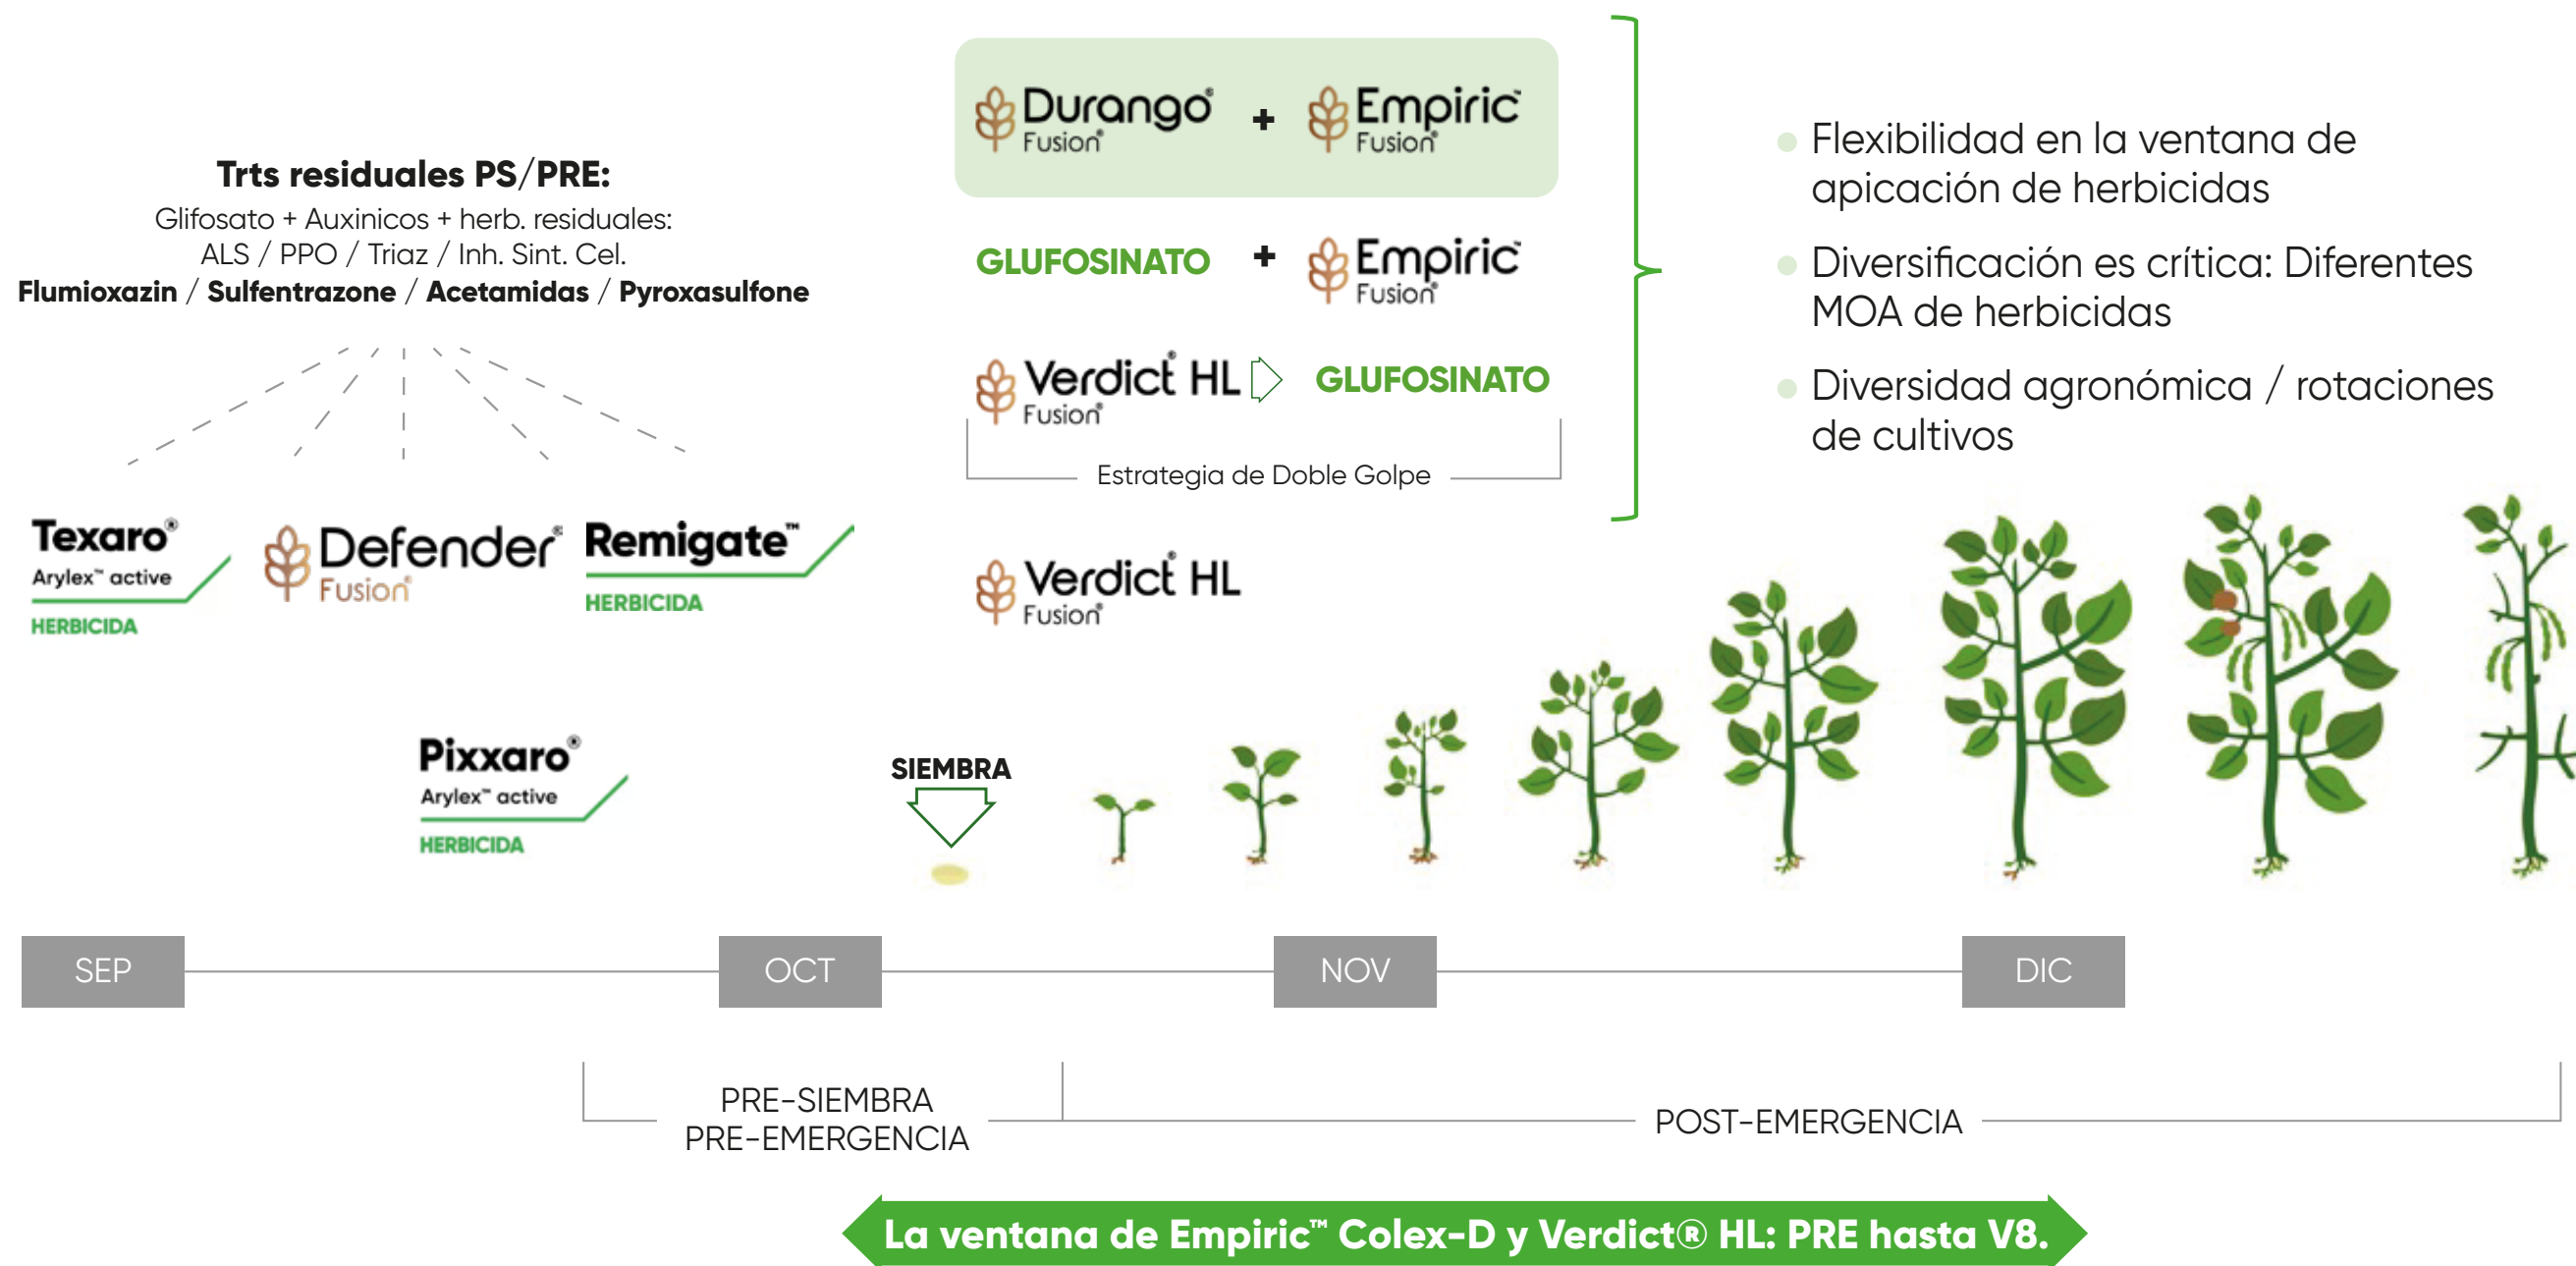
Trts residuales PS/PRE:
Glifosato + Auxinicos + herb. residuales:
ALS / PPO / Triaz / Inh. Sint. Cel.
Flumioxazin / Sulfentrazone / Acetamidas / Pyroxasulfone

Texaro® Arylex™ active HERBICIDA

Defender Fusion®

Remigate™ HERBICIDA

Pixxaro® Arylex™ active HERBICIDA

Durango® Fusion® + Empiric Fusion®

GLUFOSINATO + Empiric Fusion®

Verdict® HL Fusion® GLUFOSINATO

Estrategia de Doble Golpe

Verdict® HL Fusion®

Flexibilidad en la ventana de apicación de herbicidas

Diversificación es crítica: Diferentes MOA de herbicidas

Diversidad agronómica / rotaciones de cultivos

SIEMBRA

SEP

OCT

NOV

DIC

PRE-SIEMBRA
PRE-EMERGENCIA

POST-EMERGENCIA

La ventana de Empiric™ Colex-D y Verdict® HL: PRE hasta V8.